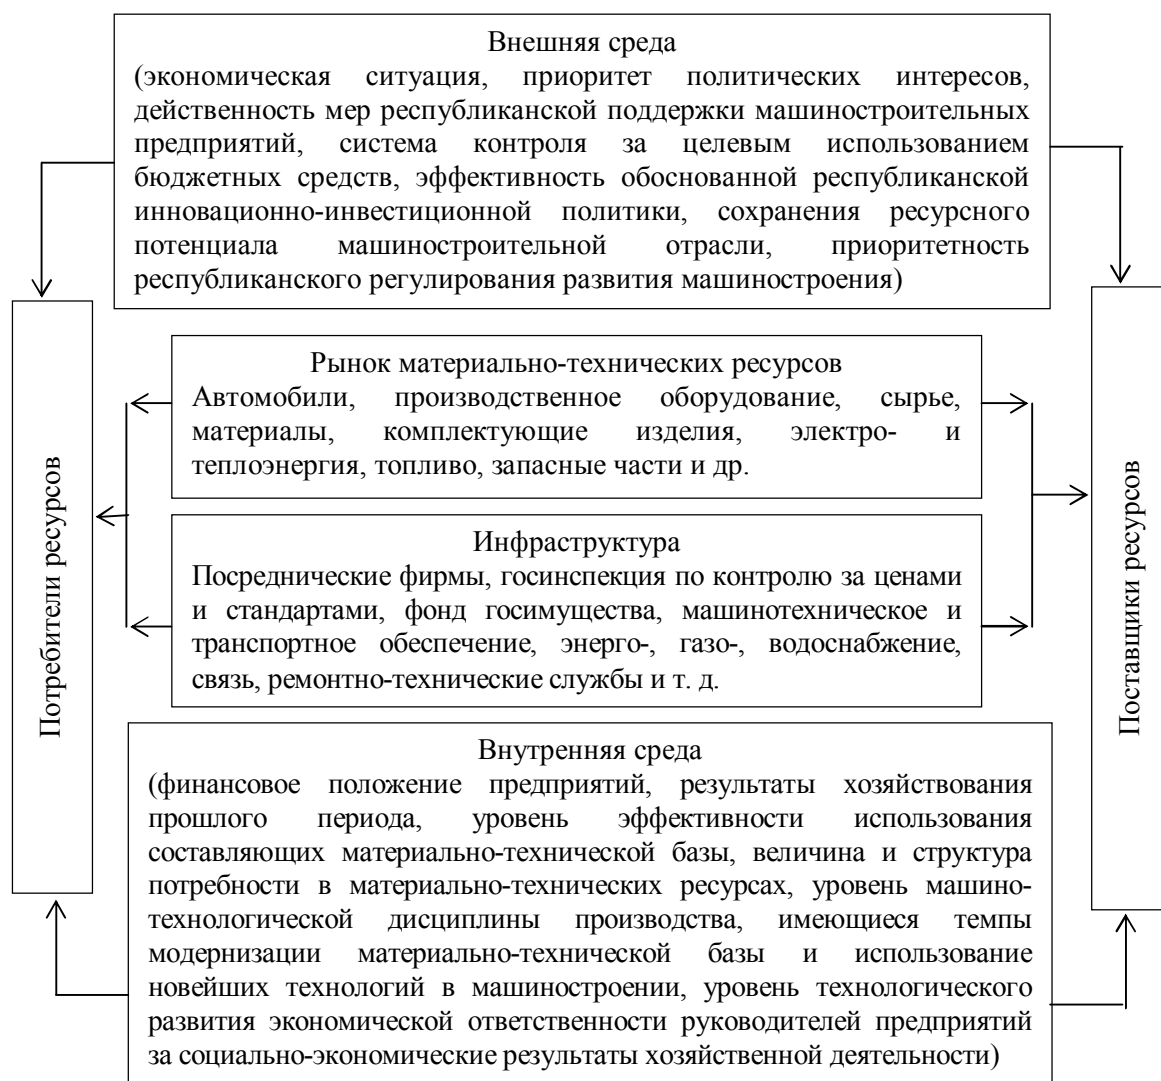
Внешняя среда
(экономическая ситуация, приоритет политических интересов, действенность мер республиканской поддержки машиностроительных предприятий, система контроля за целевым использованием бюджетных средств, эффективность обоснованной республиканской инновационно-инвестиционной политики, сохранения ресурсного потенциала машиностроительной отрасли, приоритетность республиканского регулирования развития машиностроения)

Потребители ресурсов

Рынок материально-технических ресурсов
Автомобили, производственное оборудование, сырье, материалы, комплектующие изделия, электро- и теплоэнергия, топливо, запасные части и др.

Инфраструктура
Посреднические фирмы, госинспекция по контролю за ценами и стандартами, фонд госимущества, машинотехническое и транспортное обеспечение, энерго-, газо-, водоснабжение, связь, ремонтно-технические службы и т. д.

Поставщики ресурсов

Внутренняя среда
(финансовое положение предприятий, результаты хозяйствования прошлого периода, уровень эффективности использования составляющих материально-технической базы, величина и структура потребности в материально-технических ресурсах, уровень машинотехнологической дисциплины производства, имеющиеся темпы модернизации материально-технической базы и использование новейших технологий в машиностроении, уровень технологического развития экономической ответственности руководителей предприятий за социально-экономические результаты хозяйственной деятельности)